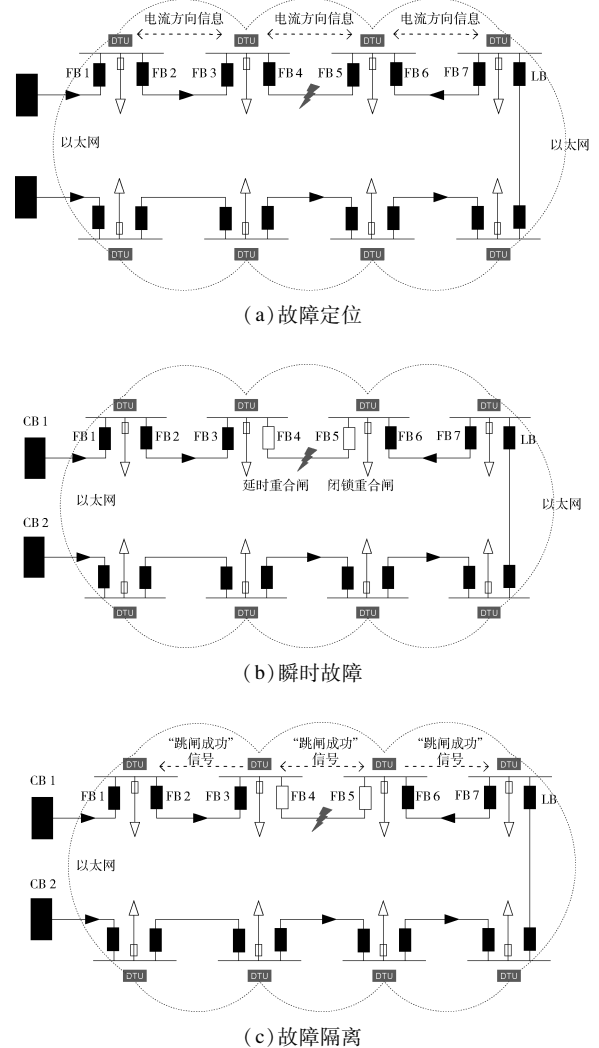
电流方向信息
电流方向信息
电流方向信息
DTU
DTU
DTU
DTU
FB 1
FB 2
FB 3
FB 4
FB 5
FB 6
FB 7
LB
以太网
以太网
DTU
DTU
DTU
DTU
(a)故障定位

DTU
DTU
DTU
DTU
CB 1
FB 1
FB 2
FB 3
FB 4
FB 5
FB 6
FB 7
LB
延时重合闸
闭锁重合闸
以太网
以太网
CB 2
DTU
DTU
DTU
DTU
(b)瞬时故障

“跳闸成功”信号
“跳闸成功”信号
“跳闸成功”信号
DTU
DTU
DTU
DTU
CB 1
FB 1
FB 2
FB 3
FB 4
FB 5
FB 6
FB 7
LB
以太网
CB 2
DTU
DTU
DTU
DTU
(c)故障隔离